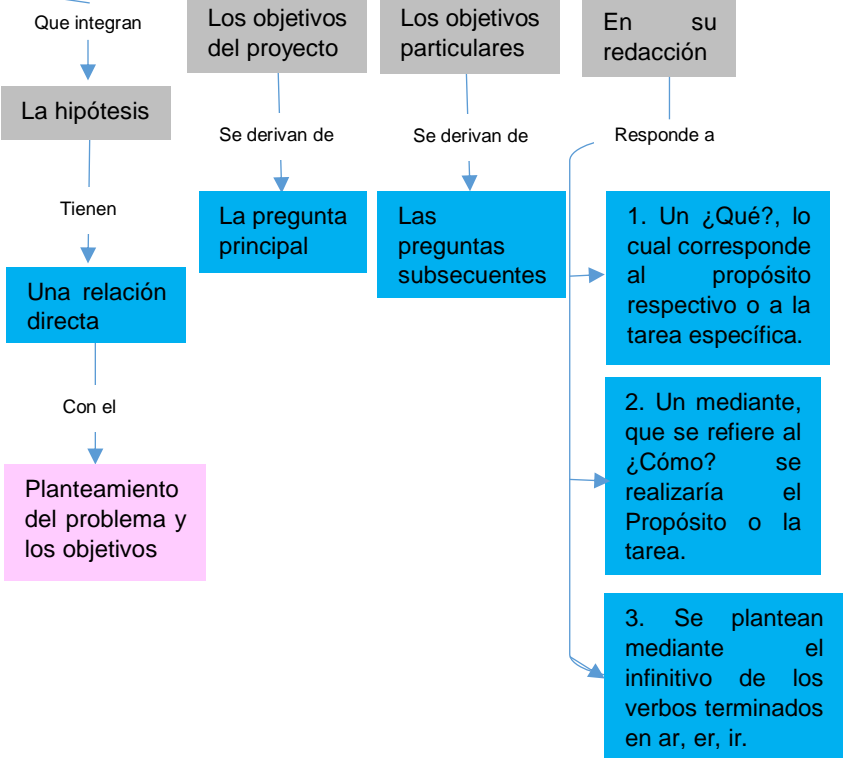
Que integran

La hipótesis

Tienen

Una relación directa

Con el

Planteamiento del problema y los objetivos

Los objetivos del proyecto

Se derivan de

La pregunta principal

Los objetivos particulares

Se derivan de

Las preguntas subsecuentes

En su redacción

Responde a

1. Un ¿Qué?, lo cual corresponde al propósito respectivo o a la tarea específica.

2. Un mediante, que se refiere al ¿Cómo? se realizaría el Propósito o la tarea.

3. Se plantean mediante el infinitivo de los verbos terminados en ar, er, ir.